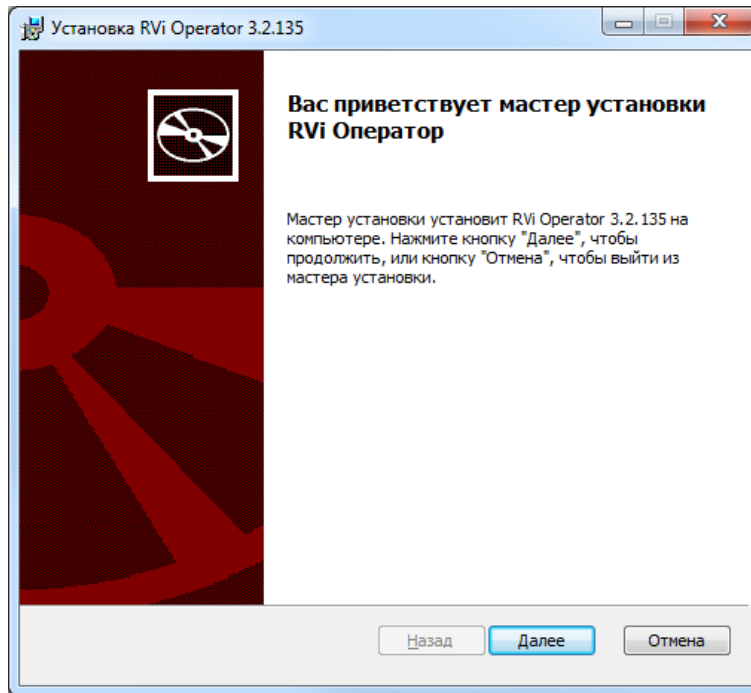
Установка RVi Operator 3.2.135

Вас приветствует мастер установки RVi Оператор

Мастер установки установит RVi Operator 3.2.135 на компьютере. Нажмите кнопку "Далее", чтобы продолжить, или кнопку "Отмена", чтобы выйти из мастера установки.

Назад Далее Отмена